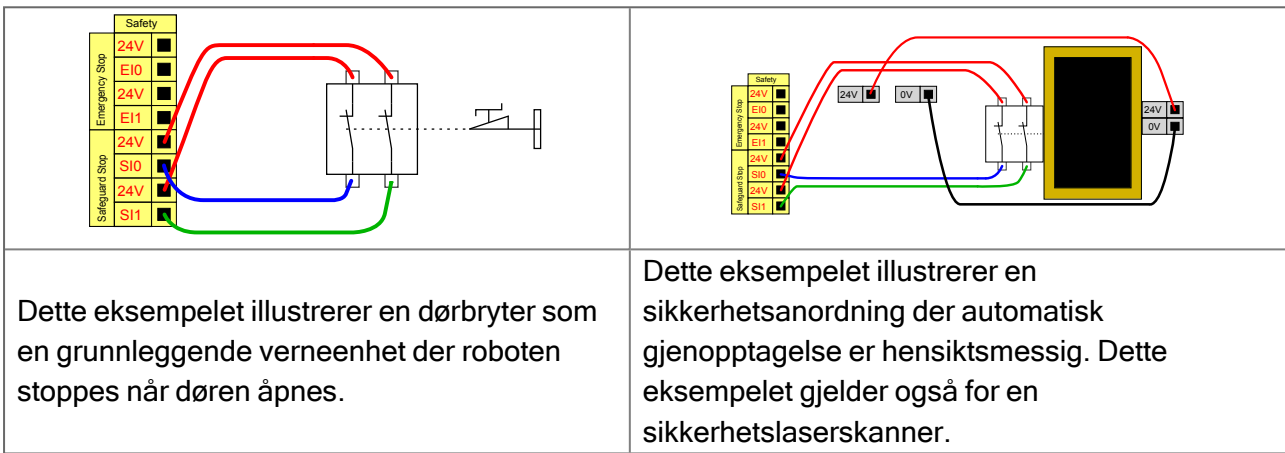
| Safety<br>Emergency Stop<br>24V<br>EI0<br>24V<br>EI1<br>Safeguard Stop<br>24V<br>SI0<br>24V<br>SI1 | Safety<br>Emergency Stop<br>24V<br>EI0<br>24V<br>EI1<br>Safeguard Stop<br>24V<br>SI0<br>24V<br>SI1<br>24V<br>0V<br>24V<br>0V |
|---|---|
| Dette eksempelet illustrerer en dørbryter som en grunnleggende verneenhet der roboten stoppes når døren åpnes. | Dette eksempelet illustrerer en sikkerhetsanordning der automatisk gjenopptagelse er hensiktsmessig. Dette eksempelet gjelder også for en sikkerhetslaserskanner. |